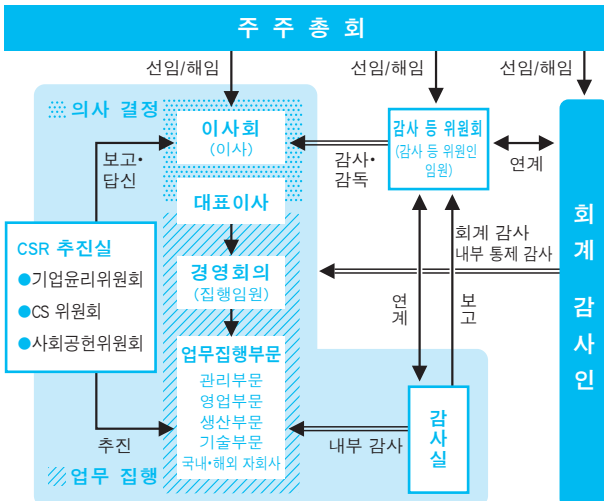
주 주 총 회

선임/해임
선임/해임
선임/해임

의사 결정

이사회
(이사)

보고·
답신

감사 등 위원회
(감사 등 위원인 임원)

감사·
감독

연계

회
계
감
사
인

대표이사

CSR 추진실
●기업윤리위원회
●CS 위원회
●사회공헌위원회

경영회의
(집행임원)

회계 감사
내부 통제 감사

연
계

보
고

업무집행부문
관리부문
영업부문
생산부문
기술부문
국내·해외 자회사

추진

내부 감사

감
사
실

업무 집행